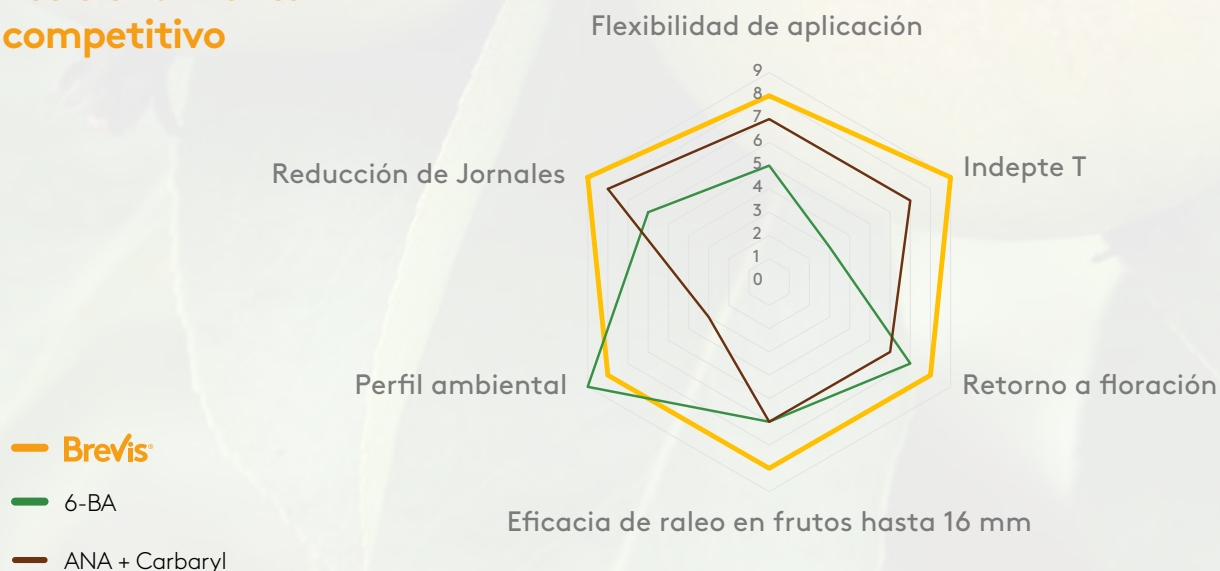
competitivo

Flexibilidad de aplicación

9
8
7
6
5
4
3
2
1
0

Indepte T

Reducción de Jornales

Retorno a floración

Perfil ambiental

Eficacia de raleo en frutos hasta 16 mm

Brevis

6-BA

ANA + Carbaryl